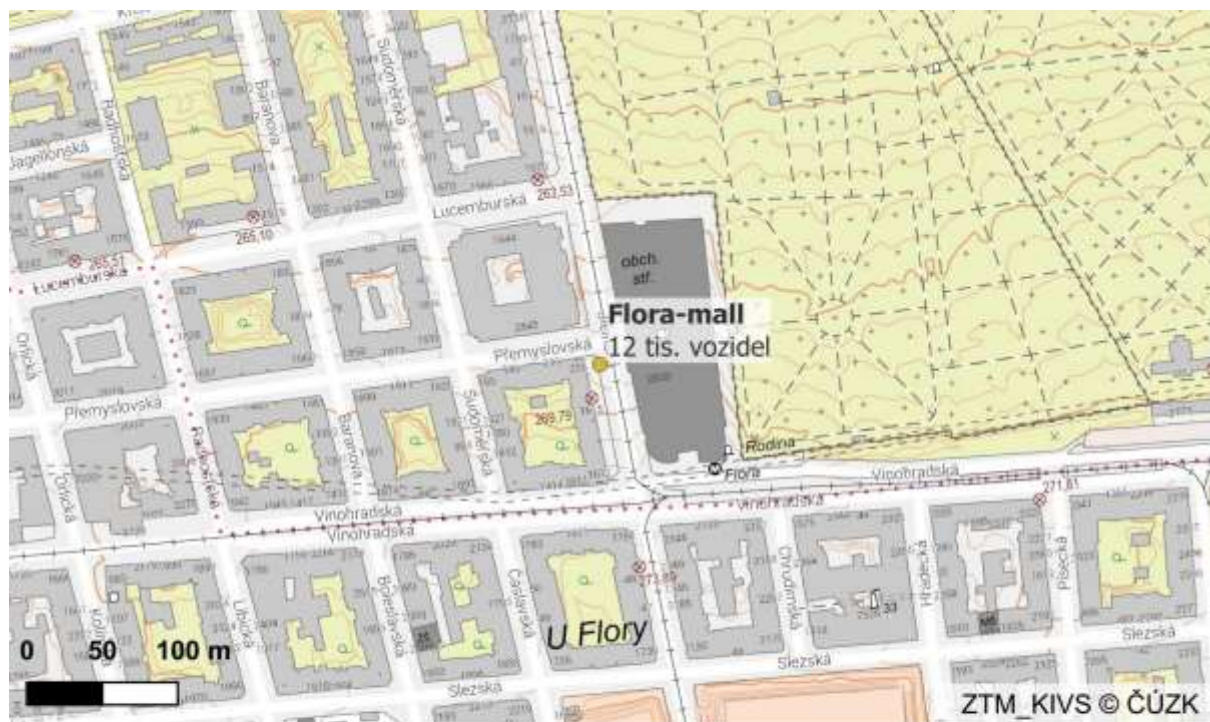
Jagellonská
Radhošťská
Baranova
Sudoměřská
Lucemburská
262,53
265,10
265,57
Lucemburská
obch. stř.
Flora-mall
12 tis. vozidel
Orlická
Přemyslovská
Přemyslovská
Baranova
Sudoměřská
Radhošťská
269,79
Rodina
Flora
Vinohradská
Vinohradská
Vinohradská
Vinohradská
271,81
Orlická
Kolínská
Lipanská
Ubická
Bořetická
Čáslavská
273,89
Chrudimská
Hollarova
Písecká
0
50
100 m
U Flory
Slezská
Slezská
Slezská
ZTM_KIVS © ČÚZK